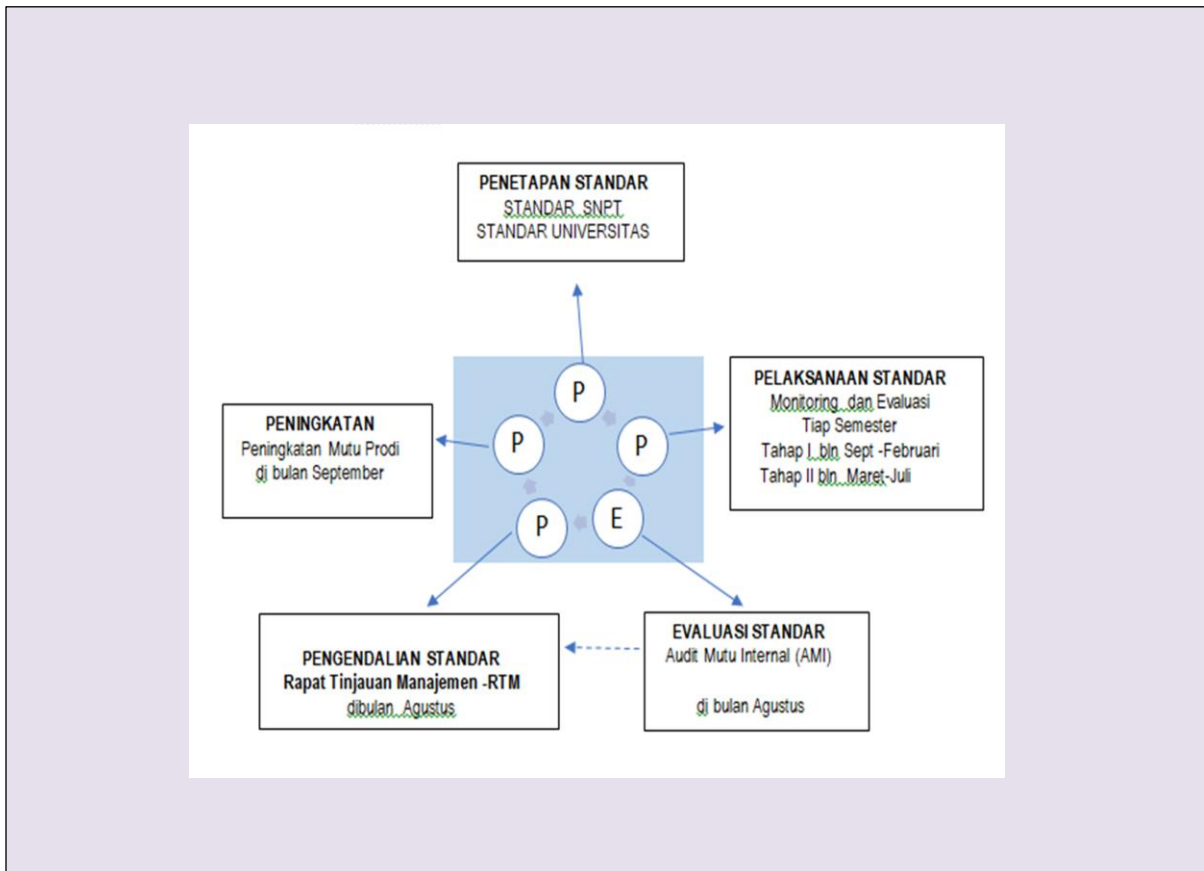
PENETAPAN STANDAR
STANDAR SNPT
STANDAR UNIVERSITAS

P

PELAKSANAAN STANDAR
Monitoring dan Evaluasi
Tiap Semester
Tahap I bln Sept -Februari
Tahap II bln Maret-Juli

P

E

P

PENINGKATAN
Peningkatan Mutu Prodi
di bulan September

P

PENGENDALIAN STANDAR
Rapat Tinjauan Manajemen -RTM
dibulan Agustus

EVALUASI STANDAR
Audit Mutu Internal (AMI)

di bulan Agustus